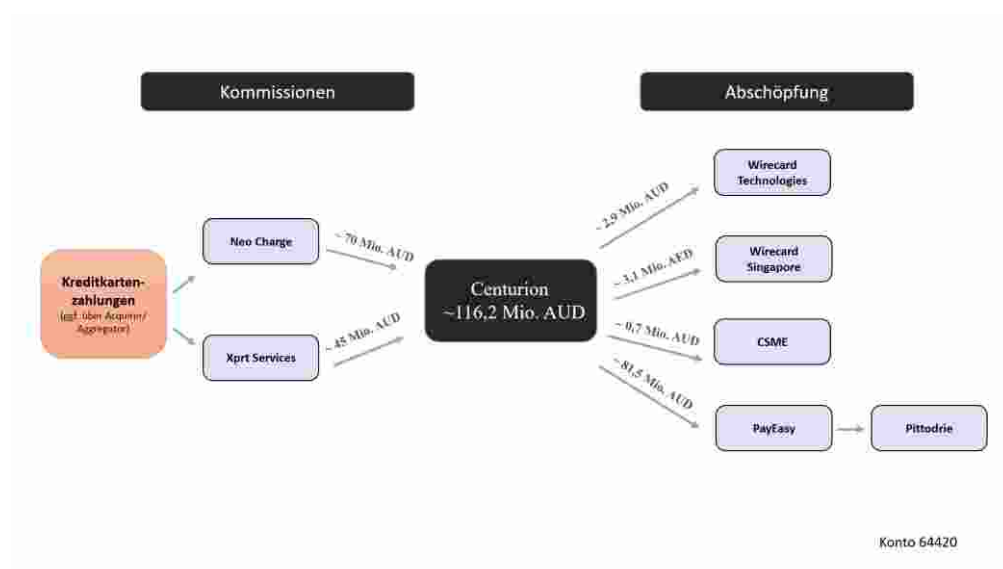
Kommissionen

Abschöpfung

Kreditkartenzahlungen
(ggf. über Acquirer/ Aggregator)

Neo Charge

Xprt Services

~ 70 Mio. AUD

~ 45 Mio. AUD

Centurion
~116,2 Mio. AUD

~ 2,9 Mio. AUD

~ 3,1 Mio. AED

~ 0,7 Mio. AUD

~ 81,5 Mio. AUD

Wirecard Technologies

Wirecard Singapore

CSME

PayEasy

Pittodrie

Konto 64420